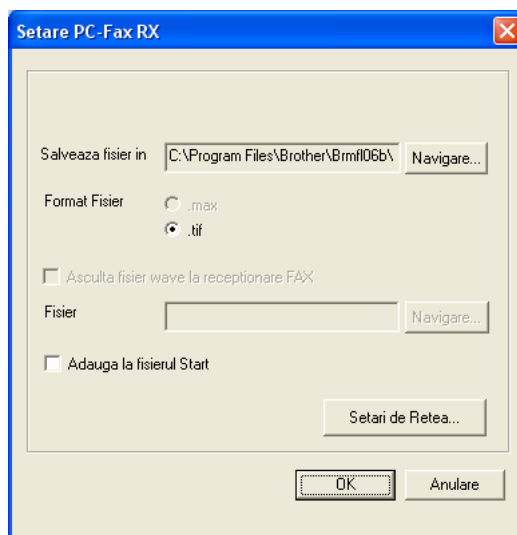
Setare PC-Fax RX

Salveaza fisier in C:\Program Files\Brother\Brmfl06b\ Navigare...

Format Fisier .max .tif

Asculta fisier wave la receptionare FAX

Fisier Navigare...

Adauga la fisierul Start

Setari de Retea...

OK Anulare